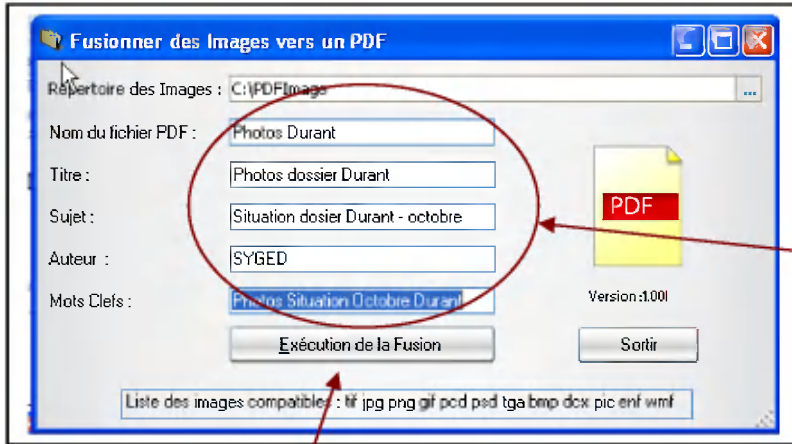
Fusionner des Images vers un PDF

Répertoire des Images : C:\PDFImage ...

Nom du fichier PDF : Photos Durant

Titre : Photos dossier Durant

Sujet : Situation dossier Durant - octobre

Auteur : SYGED

Mots Clefs : Photos Situation Octobre Durant

PDF

Version :1.00

Exécution de la Fusion

Sortir

Liste des images compatibles : tif jpg png gif pcd psd tga bmp dcx pic enf wmf